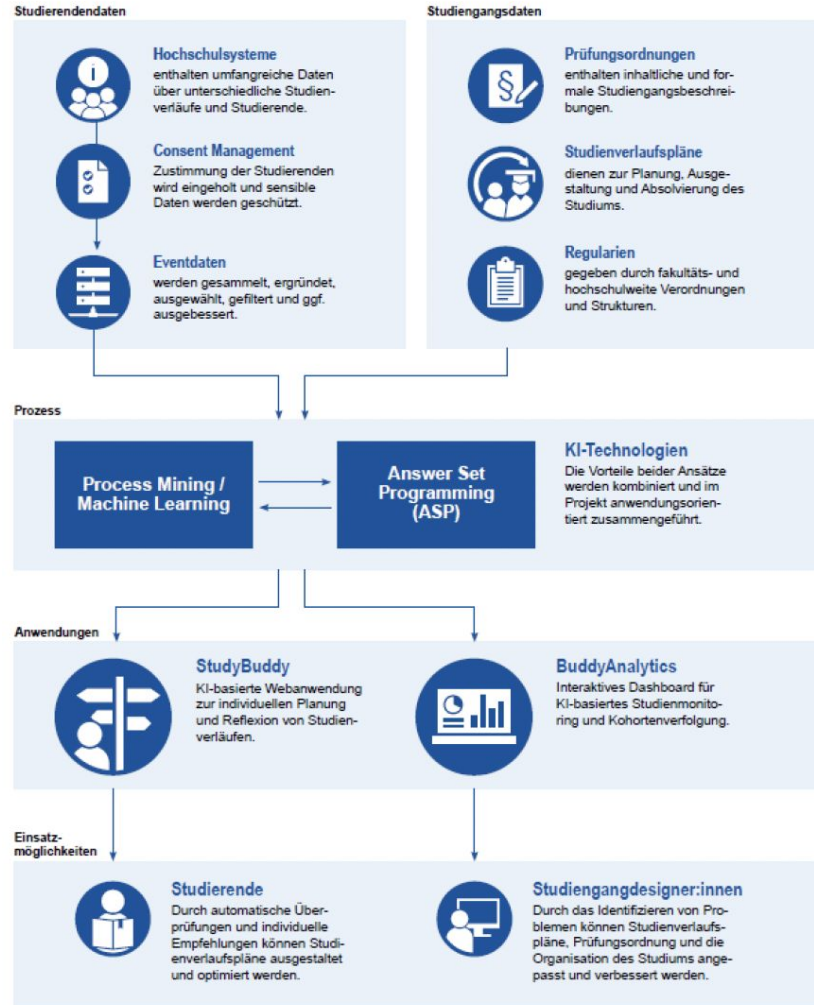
Studierendendaten

Hochschulsysteme
enthalten umfangreiche Daten über unterschiedliche Studienverläufe und Studierende.

Consent Management
Zustimmung der Studierenden wird eingeholt und sensible Daten werden geschützt.

Eventdaten
werden gesammelt, ergründet, ausgewählt, gefiltert und ggf. ausgebessert.

Studiengangsdaten

Prüfungsordnungen
enthalten inhaltliche und formale Studiengangsbeschreibungen.

Studienverlaufspläne
dienen zur Planung, Ausgestaltung und Absolvierung des Studiums.

Regularien
gegeben durch fakultäts- und hochschulweite Verordnungen und Strukturen.

Prozess

Process Mining / Machine Learning

Answer Set Programming (ASP)

KI-Technologien
Die Vorteile beider Ansätze werden kombiniert und im Projekt anwendungsorientiert zusammengeführt.

Anwendungen

StudyBuddy
KI-basierte Webanwendung zur individuellen Planung und Reflexion von Studienverläufen.

BuddyAnalytics
Interaktives Dashboard für KI-basiertes Studienmonitoring und Kohortenverfolgung.

Einsatzmöglichkeiten

Studierende
Durch automatische Überprüfungen und individuelle Empfehlungen können Studienverlaufspläne ausgestaltet und optimiert werden.

Studiengangdesigner:innen
Durch das Identifizieren von Problemen können Studienverlaufspläne, Prüfungsordnung und die Organisation des Studiums angepasst und verbessert werden.